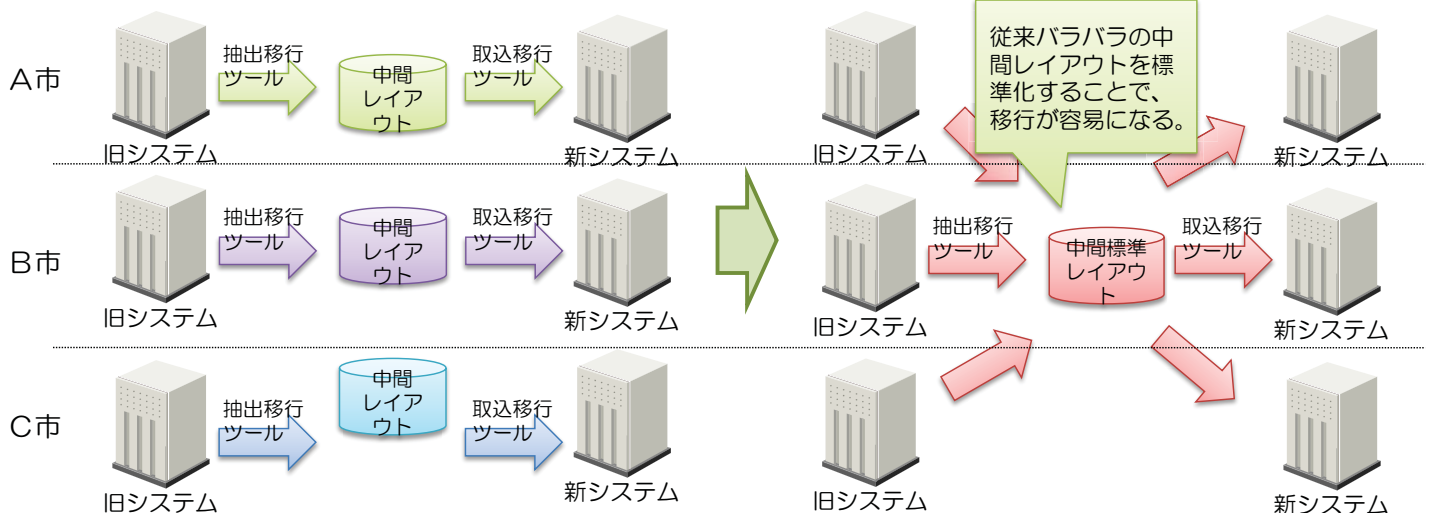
A市

抽出移行ツール

中間レイアウト

取込移行ツール

旧システム

新システム

B市

抽出移行ツール

中間レイアウト

取込移行ツール

旧システム

新システム

C市

抽出移行ツール

中間レイアウト

取込移行ツール

旧システム

新システム

旧システム

従来バラバラの中間レイアウトを標準化することで、移行が容易になる。

新システム

旧システム

抽出移行ツール

中間標準レイアウト

取込移行ツール

新システム

新システム

旧システム

新システム